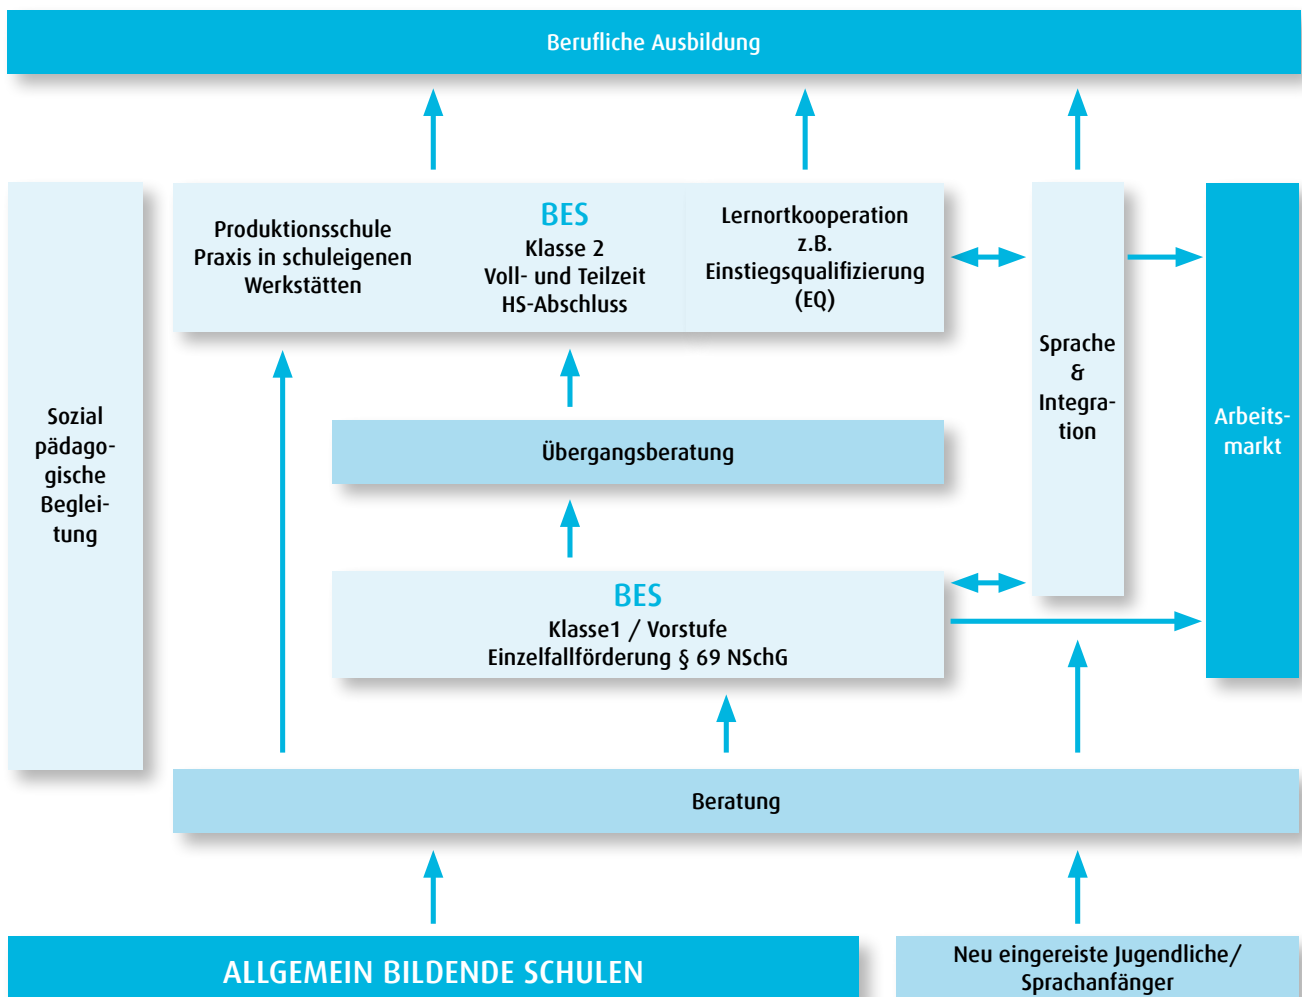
Berufliche Ausbildung

Sozial pädagogische Begleitung

Produktionsschule
Praxis in schuleigenen Werkstätten

BES
Klasse 2
Voll- und Teilzeit
HS-Abschluss

Lernortkooperation
z.B.
Einstiegsqualifizierung
(EQ)

Sprache
&
Integration

Arbeitsmarkt

Übergangsberatung

BES
Klasse1 / Vorstufe
Einzelfallförderung § 69 NSchG

Beratung

ALLGEMEIN BILDENDE SCHULEN

Neu eingereiste Jugendliche/
Sprachanfänger